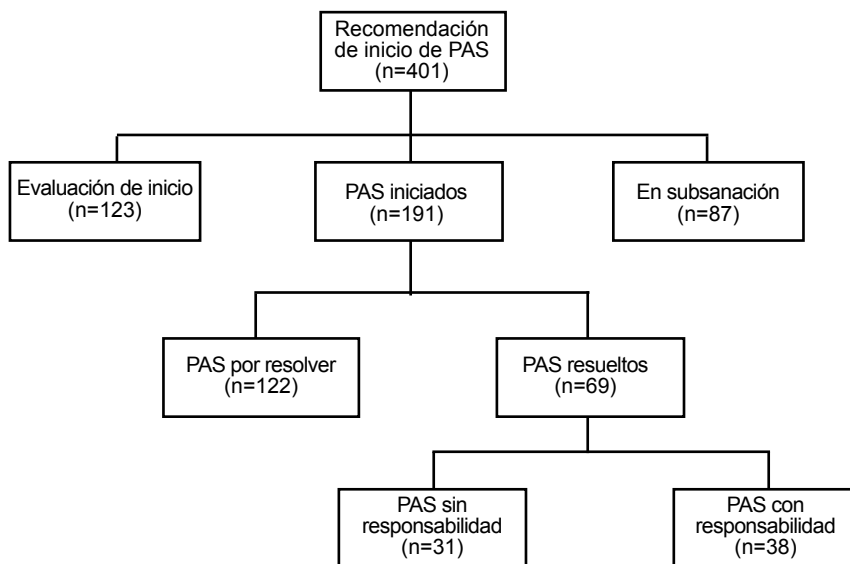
Recomendación de inicio de PAS
(n=401)

Evaluación de inicio
(n=123)

PAS iniciados
(n=191)

En subsanación
(n=87)

PAS por resolver
(n=122)

PAS resueltos
(n=69)

PAS sin responsabilidad
(n=31)

PAS con responsabilidad
(n=38)